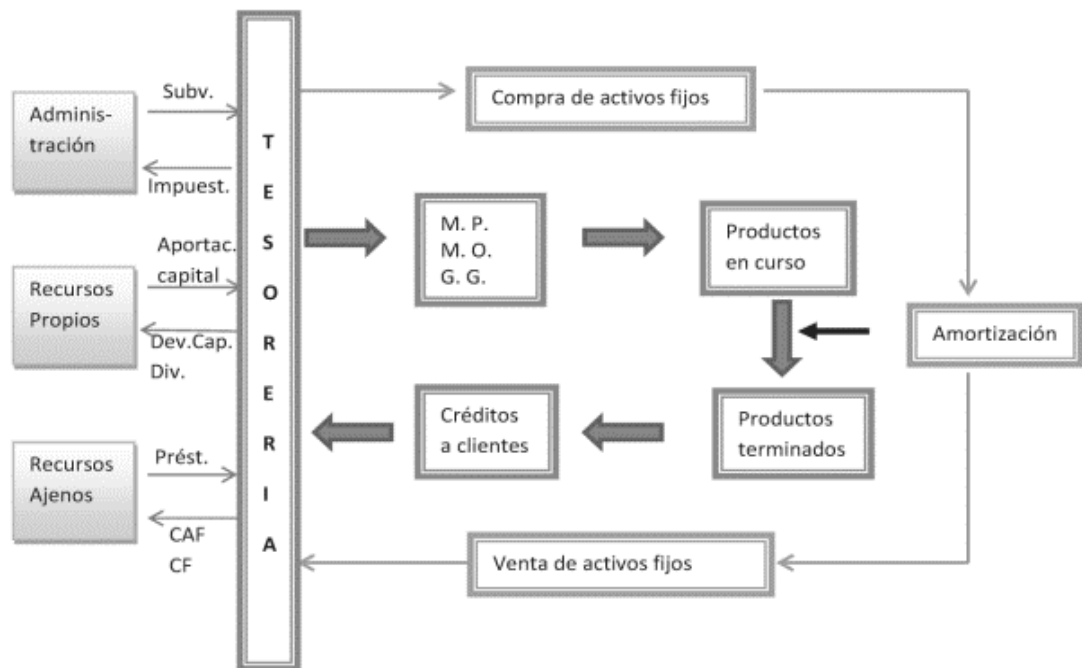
Administración

Subv.

Impuest.

Recursos Propios

Aportac. capital

Dev.Cap. Div.

Recursos Ajenos

Prést.

CAF
CF

T
E
S
O
R
E
R
I
A

Compra de activos fijos

M. P.
M. O.
G. G.

Productos en curso

Amortización

Productos terminados

Créditos a clientes

Venta de activos fijos